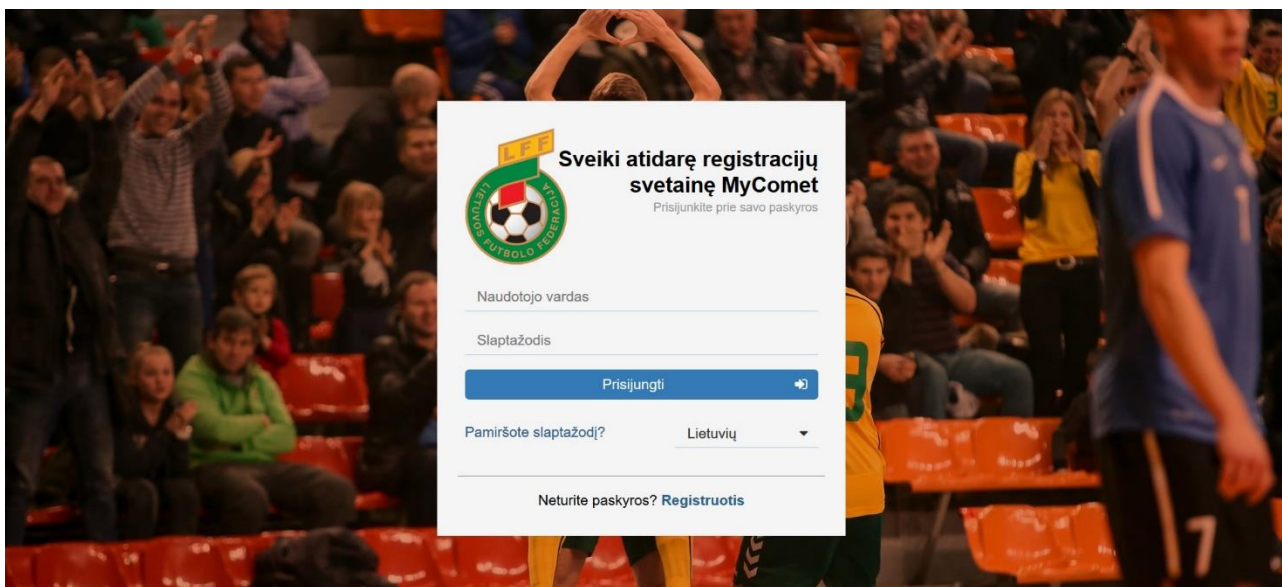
LFF
LIETUVOS FUTBOLO FEDERACIJA

Sveiki atidarę registracijų svetainę MyComet
Prisijunkite prie savo paskyros

Naudotojo vardas

Slaptažodis

Prisijungti

Pamiršote slaptažodį?

Lietuvių

Neturite paskyros? Registruotis